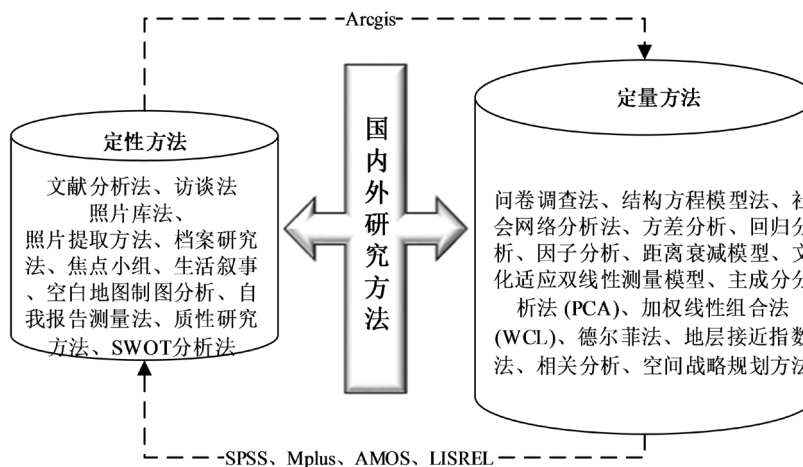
Arcgis

定性方法

文献分析法、访谈法
照片库法、
照片提取方法、档案研究法、焦点小组、生活叙事、空白地图制图分析、自我报告测量法、质性研究方法、SWOT分析法

国内外研究方法

定量方法

问卷调查法、结构方程模型法、社会网络分析法、方差分析、回归分析、因子分析、距离衰减模型、文化适应双线性测量模型、主成分分析法 (PCA)、加权线性组合法 (WCL)、德尔菲法、地层接近指数法、相关分析、空间战略规划方法

SPSS、Mplus、AMOS、LISREL